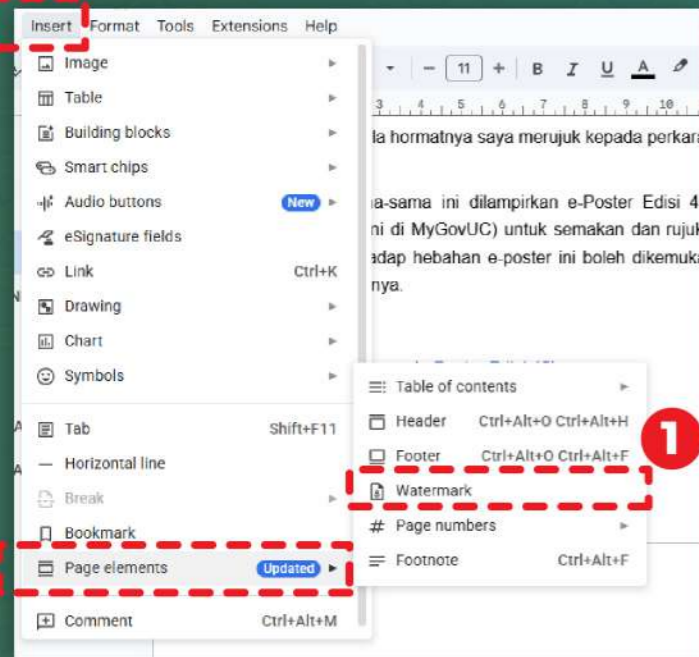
Insert Format Tools Extensions Help

Image
Table
Building blocks
Smart chips
Audio buttons New
eSignature fields
Link Ctrl+K
Drawing
Chart
Symbols

Tab Shift+F11
Horizontal line
Break
Bookmark
Page elements Updated

Comment Ctrl+Alt+M

11
B I U A

la hormatnya saya merujuk kepada perkara

a-sama ini dilampirkan e-Poster Edisi 4
ni di MyGovUC) untuk semakan dan rujuk
adap hebahan e-poster ini boleh dikemuka
nya.

Table of contents
Header Ctrl+Alt+O Ctrl+Alt+H
Footer Ctrl+Alt+O Ctrl+Alt+F
Watermark
Page numbers
Footnote Ctrl+Alt+F

1